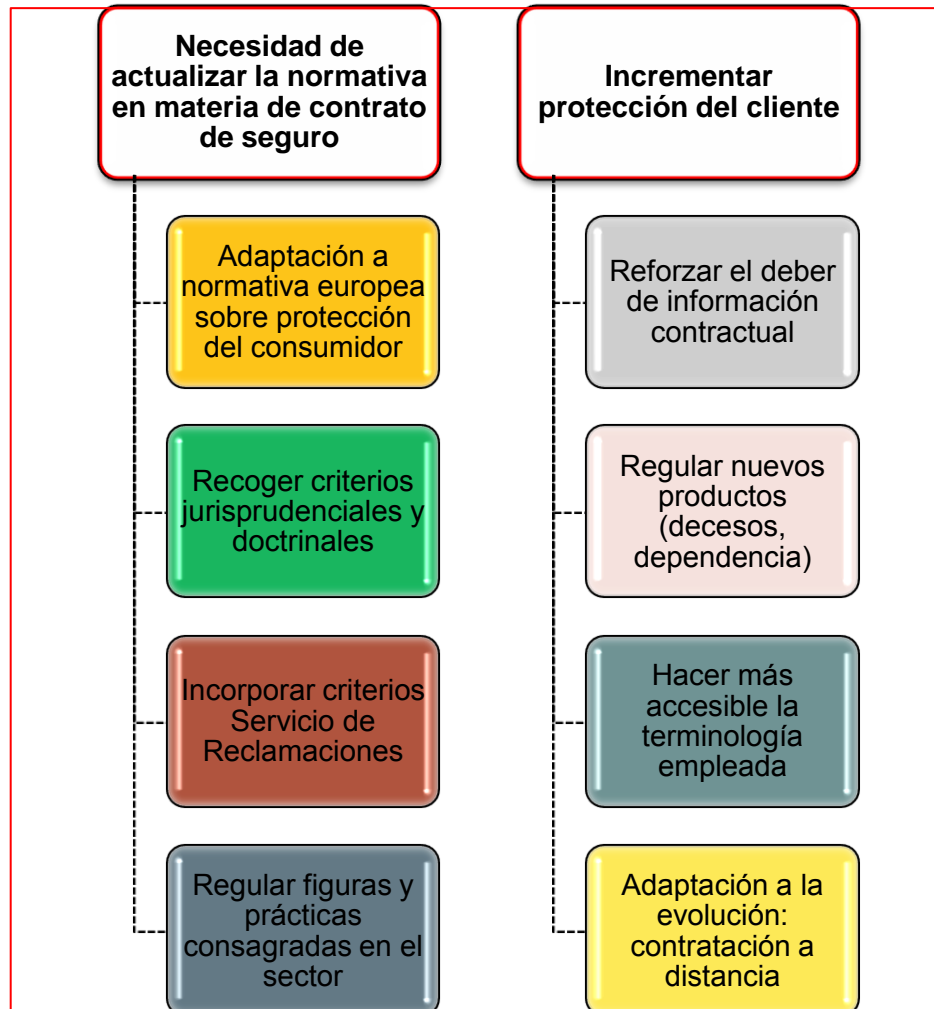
Necesidad de actualizar la normativa en materia de contrato de seguro

Adaptación a normativa europea sobre protección del consumidor

Recoger criterios jurisprudenciales y doctrinales

Incorporar criterios Servicio de Reclamaciones

Regular figuras y prácticas consagradas en el sector

Incrementar protección del cliente

Reforzar el deber de información contractual

Regular nuevos productos (decesos, dependencia)

Hacer más accesible la terminología empleada

Adaptación a la evolución: contratación a distancia